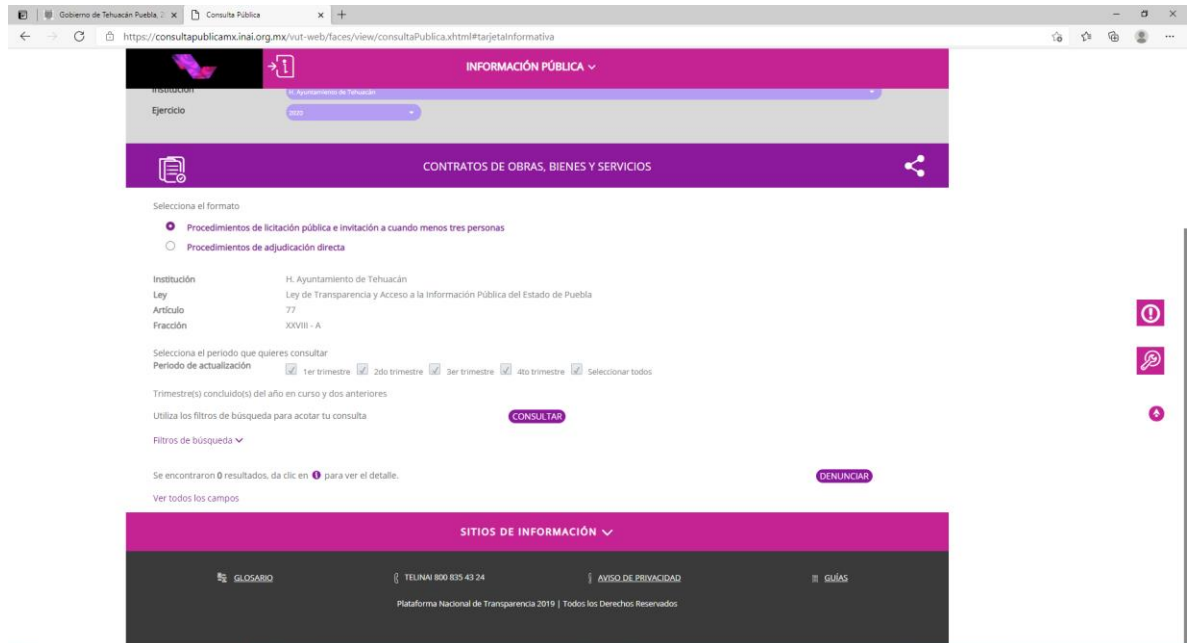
Gobierno de Tehuacán Puebla, 2 ×
Consulta Pública ×
https://consultapublicamx.inai.org.mx/vut-web/faces/view/consultaPublica.xhtml#tarjetaInformativa

INFORMACIÓN PÚBLICA

Institución
H. Ayuntamiento de Tehuacán
Ejercicio
2022

CONTRATOS DE OBRAS, BIENES Y SERVICIOS

Selecciona el formato
Procedimientos de licitación pública e invitación a cuando menos tres personas
Procedimientos de adjudicación directa

Institución H. Ayuntamiento de Tehuacán
Ley Ley de Transparencia y Acceso a la Información Pública del Estado de Puebla
Artículo 77
Fracción XXVIII - A

Selecciona el periodo que quieres consultar
Periodo de actualización 1er trimestre 2do trimestre 3er trimestre 4to trimestre Seleccionar todos

Trimestre(s) concluido(s) del año en curso y dos anteriores

Utiliza los filtros de búsqueda para acotar tu consulta CONSULTAR

Filtros de búsqueda

Se encontraron 0 resultados, da clic en para ver el detalle. DENUNCIAR

Ver todos los campos

SITIOS DE INFORMACIÓN

GLOSARIO TELINAI 800 835 43 24 AVISO DE PRIVACIDAD GUÍAS

Plataforma Nacional de Transparencia 2019 | Todos los Derechos Reservados